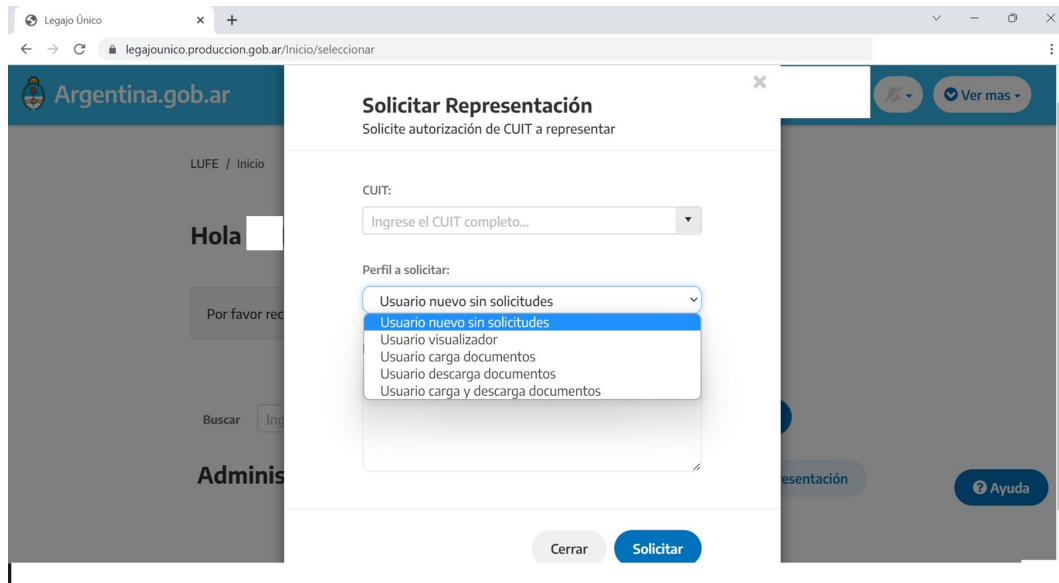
Legajo Único × +

legajounico.produccion.gob.ar/Inicio/seleccionar

Argentina.gob.ar

Ver mas

LUFE / Inicio

Hola

Por favor rec

Buscar Ing

Adminis

esentación

Ayuda

×

Solicitar Representación

Solicite autorización de CUIT a representar

CUIT:

Ingrese el CUIT completo...

Perfil a solicitar:

Usuario nuevo sin solicitudes

Usuario nuevo sin solicitudes
Usuario visualizador
Usuario carga documentos
Usuario descarga documentos
Usuario carga y descarga documentos

Cerrar Solicitar